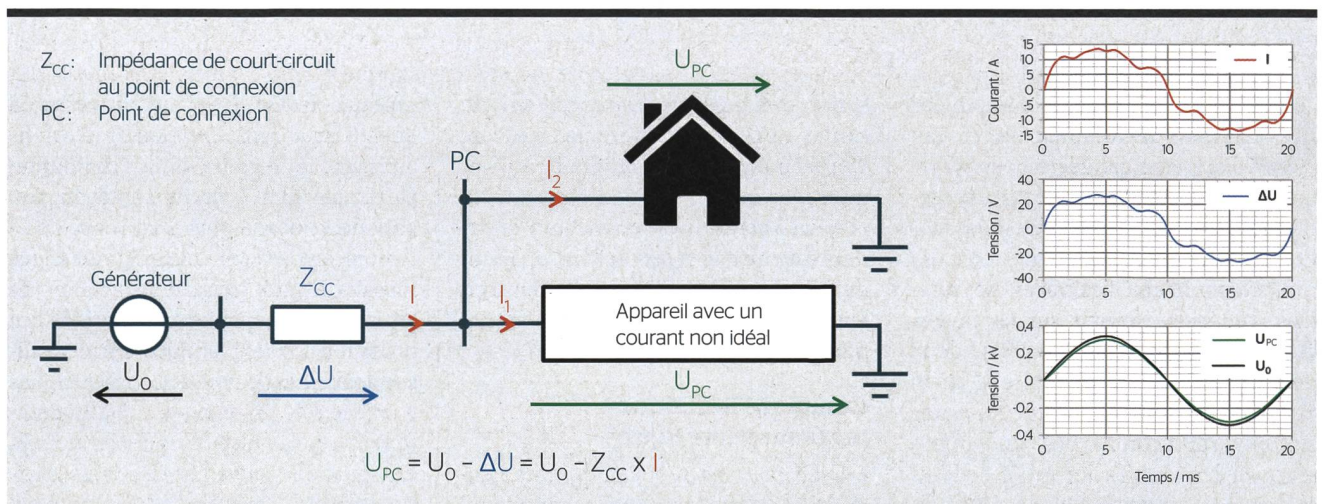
$Z_{CC}$: Impédance de court-circuit au point de connexion
PC: Point de connexion

$U_{PC}$

PC

$I_2$

Générateur

$Z_{CC}$

$I$

$I_1$

Appareil avec un courant non idéal

$U_0$

$\Delta U$

$U_{PC}$

$U_{PC} = U_0 - \Delta U = U_0 - Z_{CC} \times I$

Courant / A
15
10
5
0
-5
-10
-15
0 5 10 15 20
I

Tension / V
40
20
0
-20
-40
0 5 10 15 20
ΔU

Tension / kV
0,4
0,2
0
-0,2
-0,4
0 5 10 15 20
$U_{PC}$
$U_0$

Temps / ms